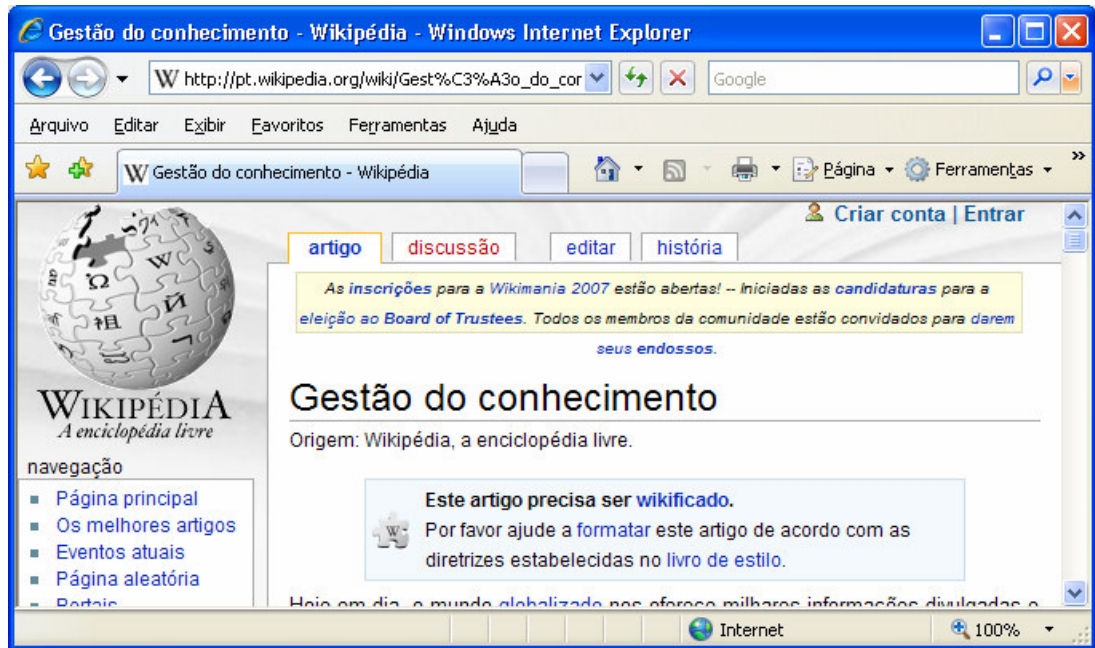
Gestão do conhecimento - Wikipédia - Windows Internet Explorer

http://pt.wikipedia.org/wiki/Gest%C3%A3o_do_cor

Google

Arquivo Editar Exibir Favoritos Ferramentas Ajuda

Gestão do conhecimento - Wikipédia

Página Ferramentas

Criar conta | Entrar

WIKIPÉDIA
A enciclopédia livre

navegação

- Página principal
- Os melhores artigos
- Eventos atuais
- Página aleatória
- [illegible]

artigo discussão editar história

As inscrições para a Wikimania 2007 estão abertas! -- Iniciadas as candidaturas para a eleição ao Board of Trustees. Todos os membros da comunidade estão convidados para darem seus endossos.

Gestão do conhecimento

Origem: Wikipédia, a enciclopédia livre.

Este artigo precisa ser wikificado.
Por favor ajude a formatar este artigo de acordo com as diretrizes estabelecidas no livro de estilo.

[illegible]

Internet 100%